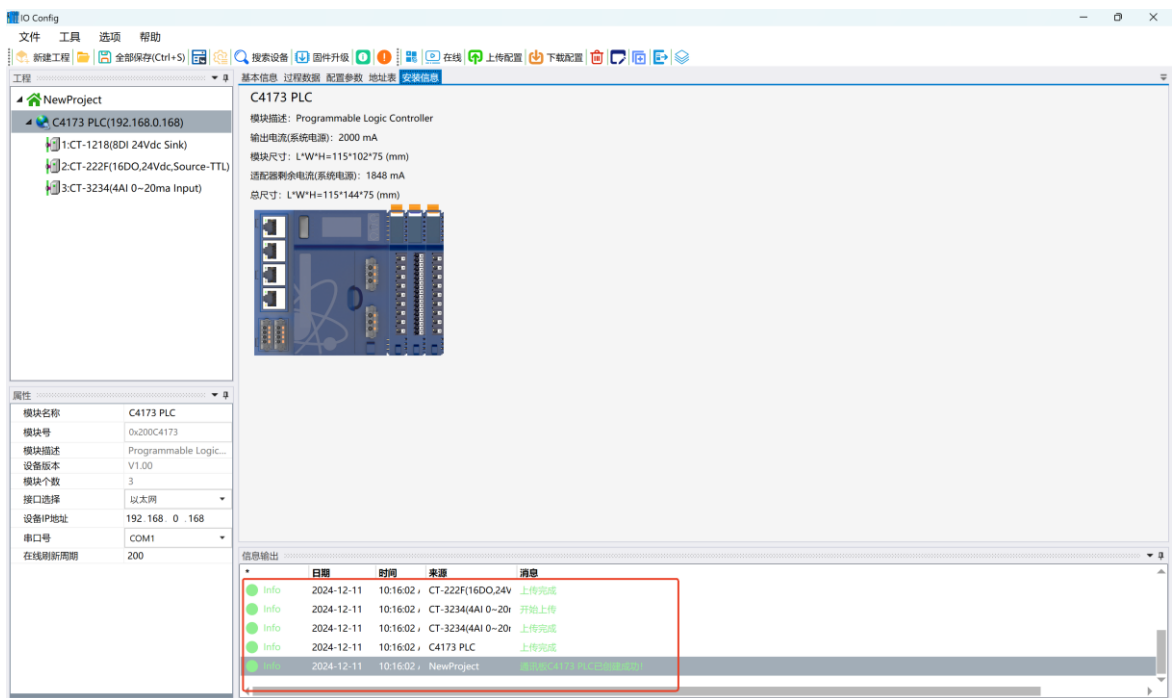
IO Config

文件 工具 选项 帮助

新建工程 全部保存(Ctrl+S) 搜索设备 固件升级 在线 上传配置 下载配置

工程

NewProject
C4173 PLC(192.168.0.168)
1:CT-1218(8DI 24Vdc Sink)
2:CT-222F(16DO,24Vdc,Source-TTL)
3:CT-3234(4AI 0~20ma Input)

基本信息 过程数据 配置参数 地址表 安装信息

C4173 PLC

模块描述：Programmable Logic Controller
输出电流(系统电源)：2000 mA
模块尺寸：L*W*H=115*102*75 (mm)
适配器剩余电流(系统电源)：1848 mA
总尺寸：L*W*H=115*144*75 (mm)

属性

| 模块名称 | C4173 PLC |
|---|---|
| 模块号 | 0x200C4173 |
| 模块描述 | Programmable Logic... |
| 设备版本 | V1.00 |
| 模块个数 | 3 |
| 接口选择 | 以太网 |
| 设备IP地址 | 192 . 168 . 0 . 168 |
| 串口号 | COM1 |
| 在线刷新周期 | 200 |

信息输出

| * | 日期 | 时间 | 来源 | 消息 |
|---|---|---|---|---|
| Info | 2024-12-11 | 10:16:02 | CT-222F(16DO,24V | 上传完成 |
| Info | 2024-12-11 | 10:16:02 | CT-3234(4AI 0~20 | 开始上传 |
| Info | 2024-12-11 | 10:16:02 | CT-3234(4AI 0~20 | 上传完成 |
| Info | 2024-12-11 | 10:16:02 | C4173 PLC | 上传完成 |
| Info | 2024-12-11 | 10:16:02 | NewProject | 通讯收C4173 PLC已创建成功! |